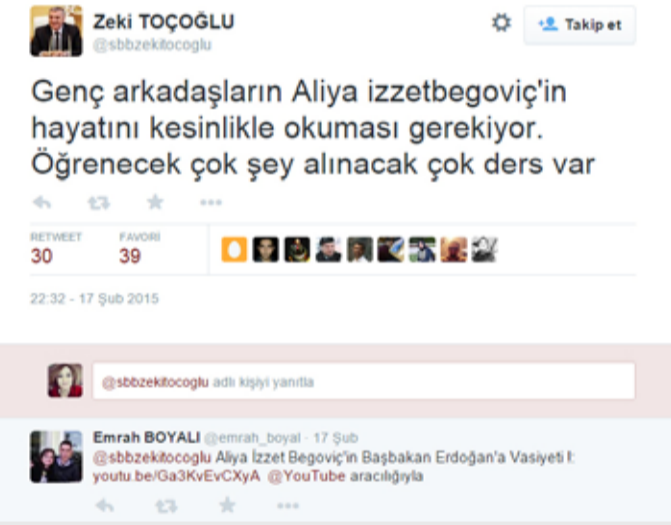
Zeki TOÇOĞLU
@sbbzekitocoglu

Takip et

Genç arkadaşların Aliya izzetbegoviç'in hayatını kesinlikle okuması gerekiyor. Öğrenecek çok şey alınacak çok ders var

RETWEET
30

FAVORİ
39

22:32 - 17 Şub 2015

@sbbzekitocoglu adlı kişiyi yanıtla

Emrah BOYALI @emrah_boyal · 17 Şub
@sbbzekitocoglu Aliya İzzet Begoviç'in Başbakan Erdoğan'a Vasiyeti !: youtu.be/Ga3KvEvCXyA @YouTube aracılığıyla